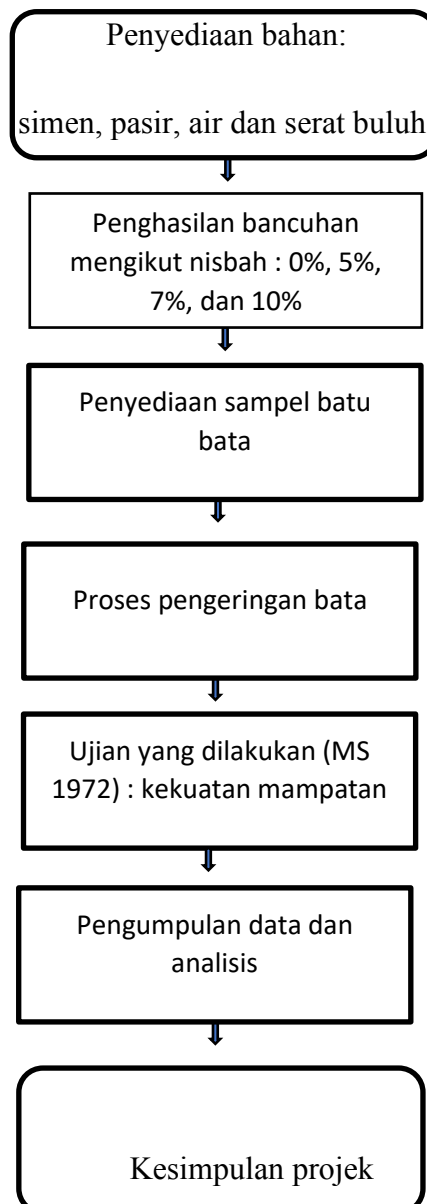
Penyediaan bahan:

simen, pasir, air dan serat buluh

Penghasilan bancuhan mengikut nisbah : 0%, 5%, 7%, dan 10%

Penyediaan sampel batu bata

Proses pengeringan bata

Ujian yang dilakukan (MS 1972) : kekuatan mampatan

Pengumpulan data dan analisis

Kesimpulan projek